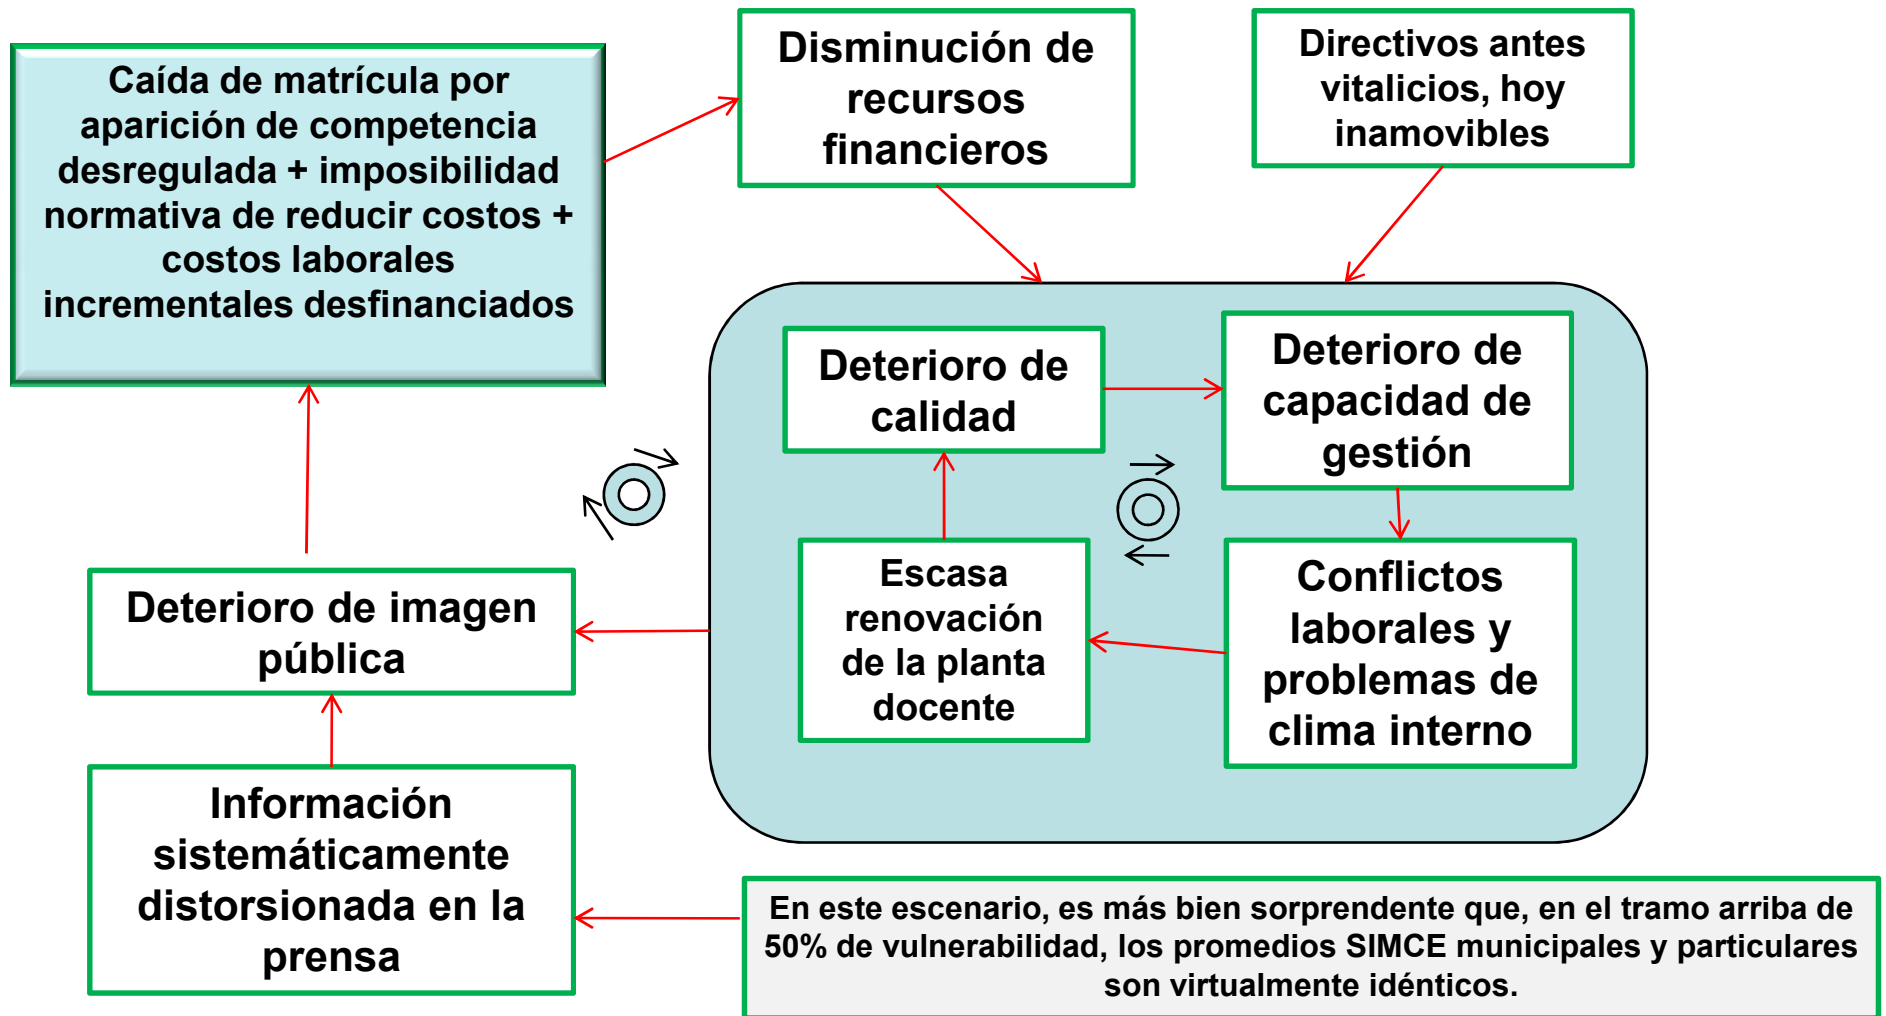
Caída de matrícula por aparición de competencia desregulada + imposibilidad normativa de reducir costos + costos laborales incrementales desfinanciados

Disminución de recursos financieros

Directivos antes vitalicios, hoy inamovibles

Deterioro de calidad

Deterioro de capacidad de gestión

Escasa renovación de la planta docente

Conflictos laborales y problemas de clima interno

Deterioro de imagen pública

Información sistemáticamente distorsionada en la prensa

En este escenario, es más bien sorprendente que, en el tramo arriba de 50% de vulnerabilidad, los promedios SIMCE municipales y particulares son virtualmente idénticos.